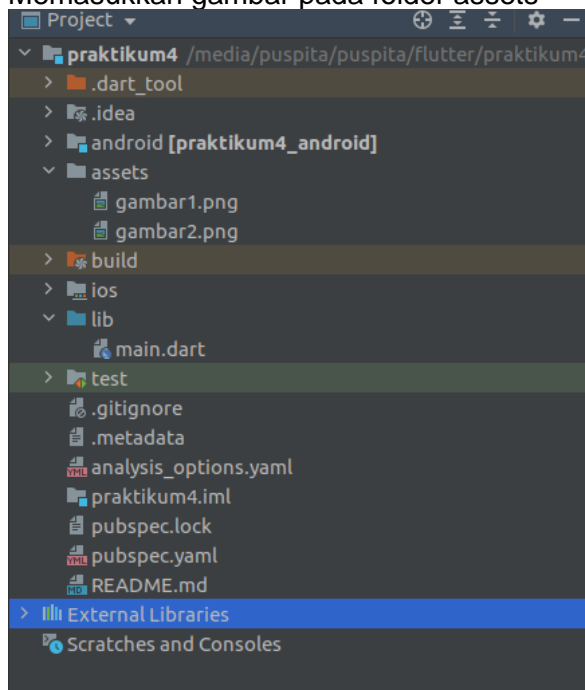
Memasukkan gambar pada folder assets

Project

praktikum4 /media/puspita/puspita/flutter/praktikum4
.dart_tool
.idea
android [praktikum4_android]
assets
gambar1.png
gambar2.png
build
ios
lib
main.dart
test
.gitignore
.metadata
analysis_options.yaml
praktikum4.iml
pubspec.lock
pubspec.yaml
README.md
External Libraries
Scratches and Consoles